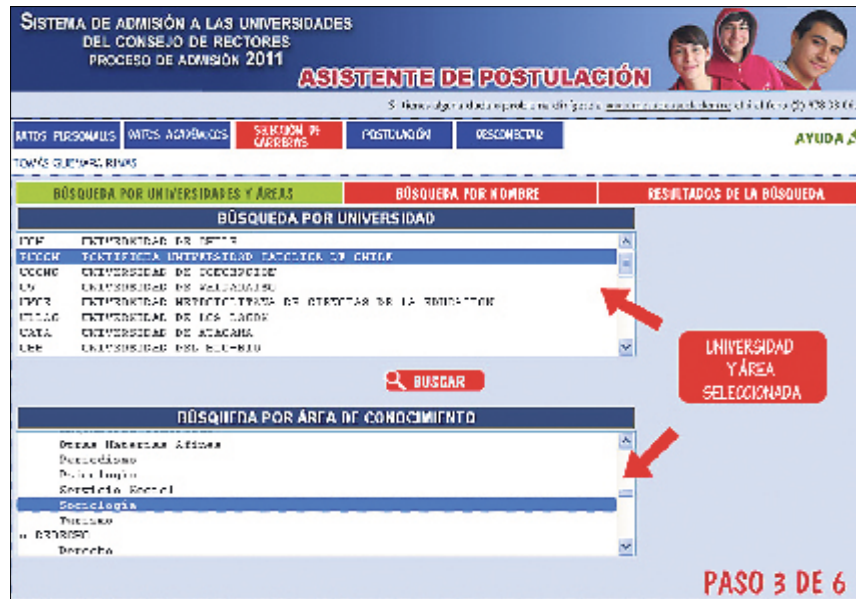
Sistema de admisión a las universidades del Consejo de Rectores
Proceso de admisión 2011

ASISTENTE DE POSTULACIÓN

Si tiene alguna duda o problema dirígase a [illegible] (2) 978 38 0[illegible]

DATOS PERSONALES | DATOS ACADÉMICOS | SELECCIÓN DE CARRERAS | POSTULACIÓN | DESCONECTAR

AYUDA

TOMÁS GUEVARA RIVAS

BÚSQUEDA POR UNIVERSIDADES Y ÁREAS | BÚSQUEDA POR NOMBRE | RESULTADOS DE LA BÚSQUEDA

BÚSQUEDA POR UNIVERSIDAD

UCH UNIVERSIDAD DE CHILE
PUCCH PONTIFICIA UNIVERSIDAD CATOLICA DE CHILE
UCONC UNIVERSIDAD DE CONCEPCION
UV UNIVERSIDAD DE VALPARAISO
UMCE UNIVERSIDAD METROPOLITANA DE CIENCIAS DE LA EDUCACION
ULAG UNIVERSIDAD DE LOS LAGOS
UATA UNIVERSIDAD DE ATACAMA
UBB UNIVERSIDAD DEL BIO-BIO

BUSCAR

UNIVERSIDAD Y ÁREA SELECCIONADA

BÚSQUEDA POR ÁREA DE CONOCIMIENTO

Otras Materias Afines
Periodismo
Psicología
Servicio Social
Sociología
Turismo
DERECHO
Derecho

PASO 3 DE 6